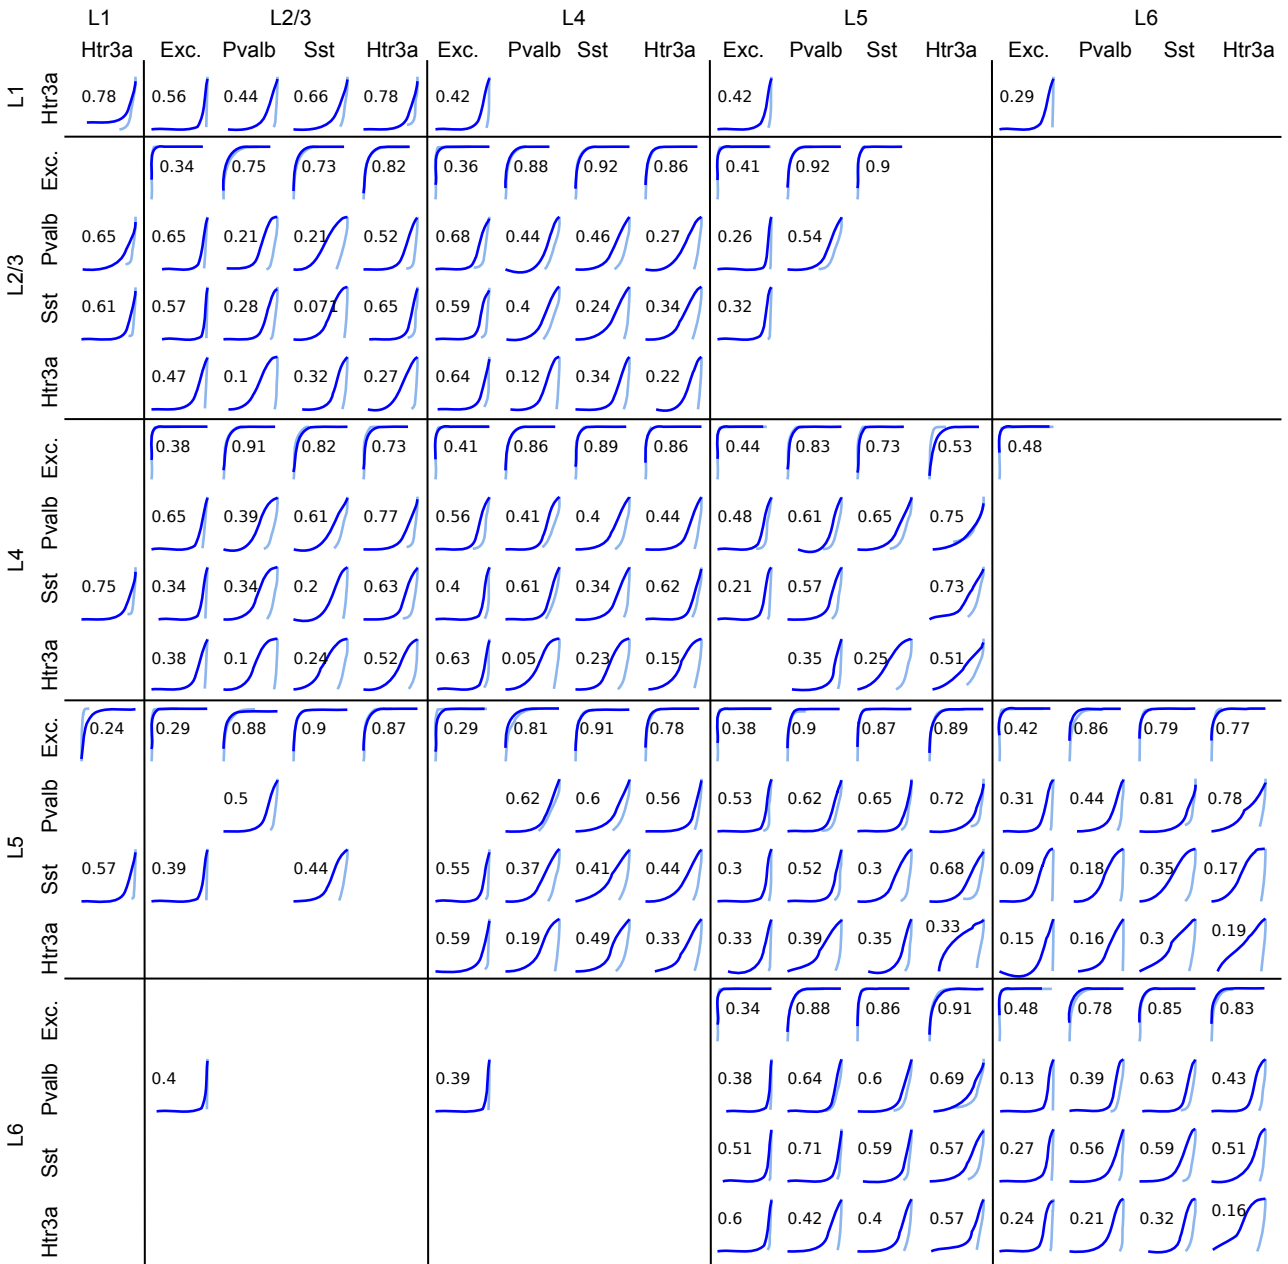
| | | L1 Htr3a | L2/3 Exc. | L2/3 Pvalb | L2/3 Sst | L2/3 Htr3a | L4 Exc. | L4 Pvalb | L4 Sst | L4 Htr3a | L5 Exc. | L5 Pvalb | L5 Sst | L5 Htr3a | L6 Exc. | L6 Pvalb | L6 Sst | L6 Htr3a |
|---|---|---|---|---|---|---|---|---|---|---|---|---|---|---|---|---|---|---|
| L1 | Htr3a | 0.78 | 0.56 | 0.44 | 0.66 | 0.78 | 0.42 | | | | 0.42 | | | | 0.29 | | | |
| L2/3 | Exc. | | 0.34 | 0.75 | 0.73 | 0.82 | 0.36 | 0.88 | 0.92 | 0.86 | 0.41 | 0.92 | 0.9 | | | | | |
| L2/3 | Pvalb | 0.65 | 0.65 | 0.21 | 0.21 | 0.52 | 0.68 | 0.44 | 0.46 | 0.27 | 0.26 | 0.54 | | | | | | |
| L2/3 | Sst | 0.61 | 0.57 | 0.28 | 0.071 | 0.65 | 0.59 | 0.4 | 0.24 | 0.34 | 0.32 | | | | | | | |
| L2/3 | Htr3a | | 0.47 | 0.1 | 0.32 | 0.27 | 0.64 | 0.12 | 0.34 | 0.22 | | | | | | | | |
| L4 | Exc. | | 0.38 | 0.91 | 0.82 | 0.73 | 0.41 | 0.86 | 0.89 | 0.86 | 0.44 | 0.83 | 0.73 | 0.53 | 0.48 | | | |
| L4 | Pvalb | | 0.65 | 0.39 | 0.61 | 0.77 | 0.56 | 0.41 | 0.4 | 0.44 | 0.48 | 0.61 | 0.65 | 0.75 | | | | |
| L4 | Sst | 0.75 | 0.34 | 0.34 | 0.2 | 0.63 | 0.4 | 0.61 | 0.34 | 0.62 | 0.21 | 0.57 | | 0.73 | | | | |
| L4 | Htr3a | | 0.38 | 0.1 | 0.24 | 0.52 | 0.63 | 0.05 | 0.23 | 0.15 | | 0.35 | 0.25 | 0.51 | | | | |
| L5 | Exc. | 0.24 | 0.29 | 0.88 | 0.9 | 0.87 | 0.29 | 0.81 | 0.91 | 0.78 | 0.38 | 0.9 | 0.87 | 0.89 | 0.42 | 0.86 | 0.79 | 0.77 |
| L5 | Pvalb | | | 0.5 | | | | 0.62 | 0.6 | 0.56 | 0.53 | 0.62 | 0.65 | 0.72 | 0.31 | 0.44 | 0.81 | 0.78 |
| L5 | Sst | 0.57 | 0.39 | | 0.44 | | 0.55 | 0.37 | 0.41 | 0.44 | 0.3 | 0.52 | 0.3 | 0.68 | 0.09 | 0.18 | 0.35 | 0.17 |
| L5 | Htr3a | | | | | | 0.59 | 0.19 | 0.49 | 0.33 | 0.33 | 0.39 | 0.35 | 0.33 | 0.15 | 0.16 | 0.3 | 0.19 |
| L6 | Exc. | | | | | | | | | | 0.34 | 0.88 | 0.86 | 0.91 | 0.48 | 0.78 | 0.85 | 0.83 |
| L6 | Pvalb | | 0.4 | | | | 0.39 | | | | 0.38 | 0.64 | 0.6 | 0.69 | 0.13 | 0.39 | 0.63 | 0.43 |
| L6 | Sst | | | | | | | | | | 0.51 | 0.71 | 0.59 | 0.57 | 0.27 | 0.56 | 0.59 | 0.51 |
| L6 | Htr3a | | | | | | | | | | 0.6 | 0.42 | 0.4 | 0.57 | 0.24 | 0.21 | 0.32 | 0.16 |